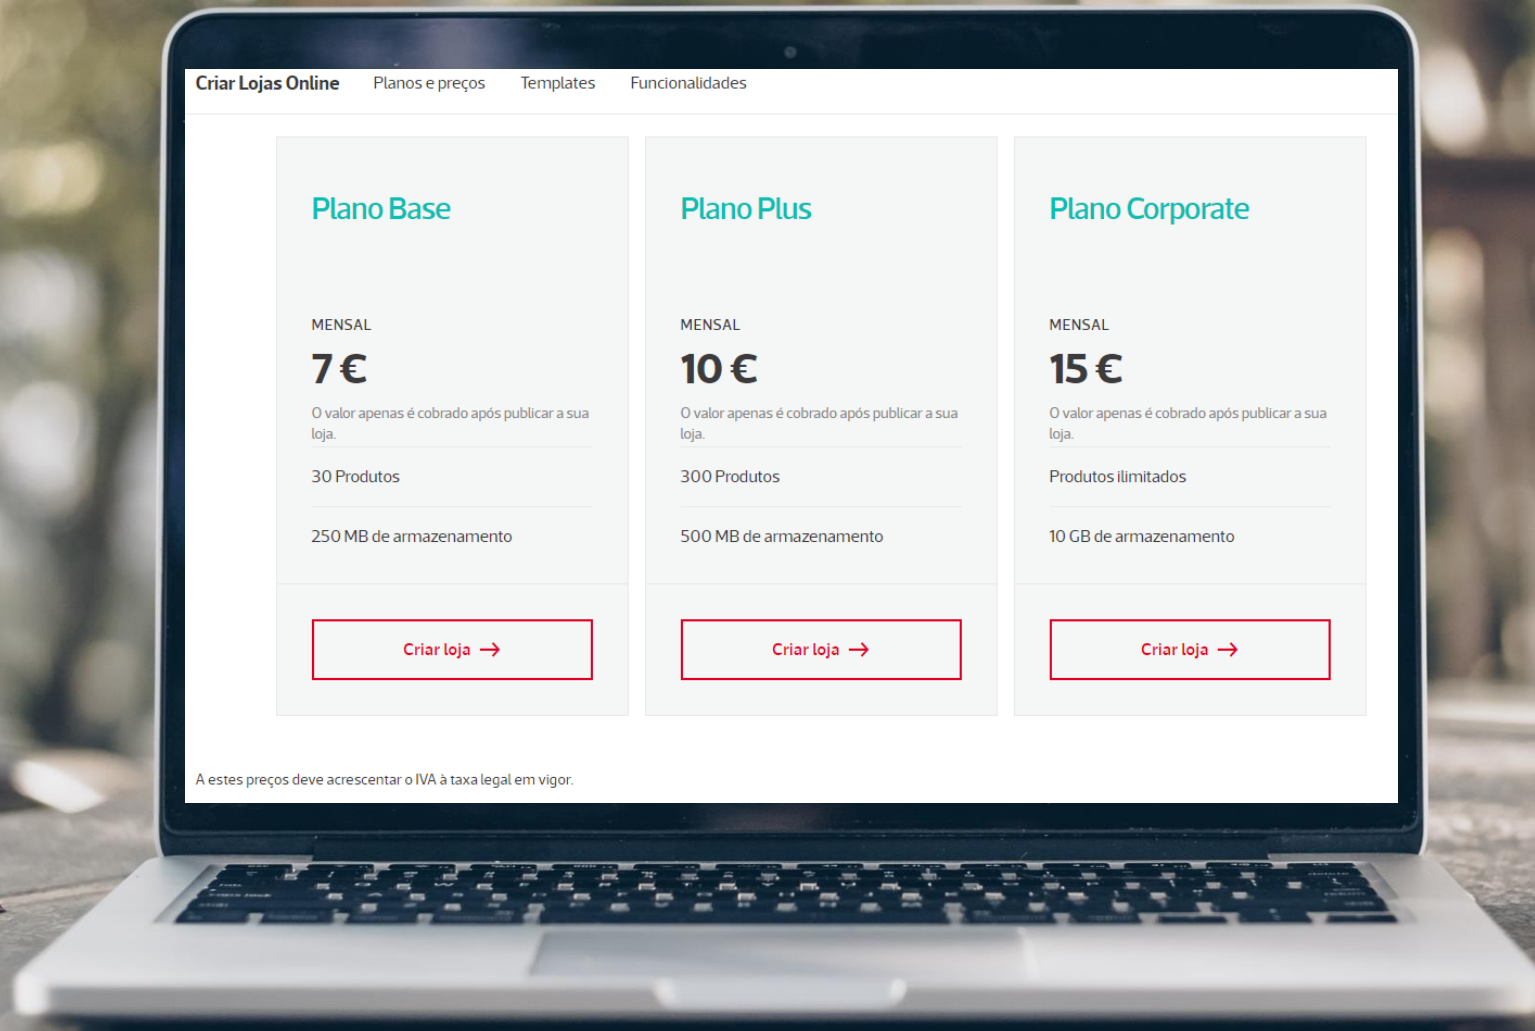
Criar Lojas Online Planos e preços Templates Funcionalidades

Plano Base

MENSAL
7 €
O valor apenas é cobrado após publicar a sua loja.
30 Produtos
250 MB de armazenamento
Criar loja →

Plano Plus

MENSAL
10 €
O valor apenas é cobrado após publicar a sua loja.
300 Produtos
500 MB de armazenamento
Criar loja →

Plano Corporate

MENSAL
15 €
O valor apenas é cobrado após publicar a sua loja.
Produtos ilimitados
10 GB de armazenamento
Criar loja →

A estes preços deve acrescentar o IVA à taxa legal em vigor.